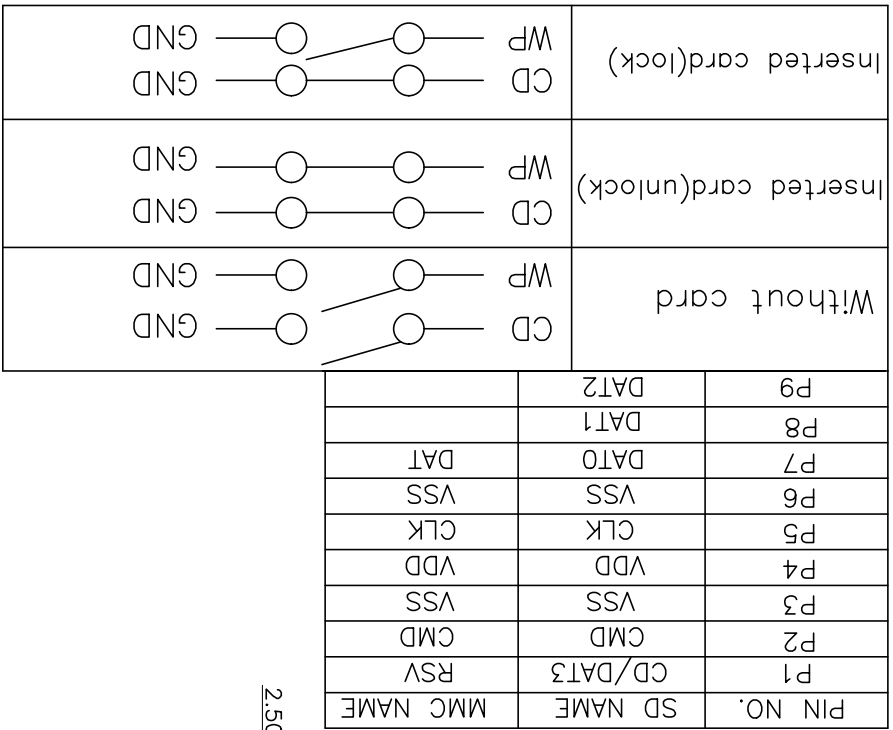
| | | |
|---|---|---|
| Inserted card(lock) | WP, CD | GND, GND |
| Inserted card(unlock) | WP, CD | GND, GND |
| Without card | WP, CD | GND, GND |

| PIN NO. | SD NAME | MMC NAME |
|---|---|---|
| P1 | CD/DAT3 | RSV |
| P2 | CMD | CMD |
| P3 | VSS | VSS |
| P4 | VDD | VDD |
| P5 | CLK | CLK |
| P6 | VSS | VSS |
| P7 | DAT0 | DAT |
| P8 | DAT1 | |
| P9 | DAT2 | |

2.50